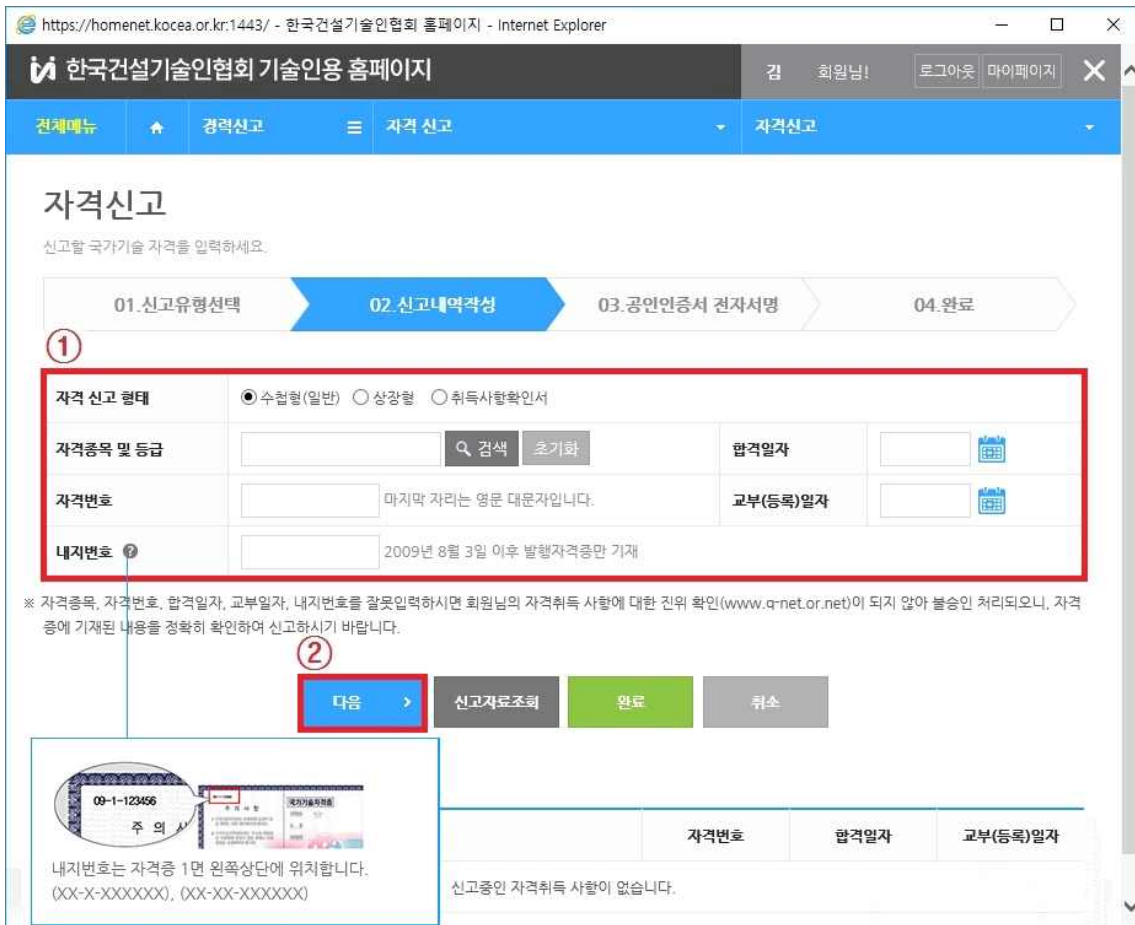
https://homenet.kocea.or.kr:1443/ - 한국건설기술인협회 홈페이지 - Internet Explorer

한국건설기술인협회 기술인용 홈페이지

김 회원님! 로그아웃 마이페이지

전체메뉴 경력신고 자격 신고 자격신고

자격신고

신고할 국가기술 자격을 입력하세요.

01.신고유형선택 02.신고내역작성 03.공인인증서 전자서명 04.완료

①

| 자격 신고 형태 | ◉ 수첩형(일반) ○ 상장형 ○ 취득사항확인서 | | |
|---|---|---|---|
| 자격종목 및 등급 | 검색 초기화 | 합격일자 | |
| 자격번호 | 마지막 자리는 영문 대문자입니다. | 교부(등록)일자 | |
| 내지번호 | 2009년 8월 3일 이후 발행자격증만 기재 | | |

※ 자격종목, 자격번호, 합격일자, 교부일자, 내지번호를 잘못입력하시면 회원님의 자격취득 사항에 대한 진위 확인(www.q-net.or.net)이 되지 않아 불승인 처리되오니, 자격증에 기재된 내용을 정확히 확인하여 신고하시기 바랍니다.

②

다음 › 신고자료조회 완료 취소

09-1-123456
주 의 사
국가기술자격증

내지번호는 자격증 1면 왼쪽상단에 위치합니다.
(XX-X-XXXXXX), (XX-XX-XXXXXX)

| 자격번호 | 합격일자 | 교부(등록)일자 |
|---|---|---|

신고중인 자격취득 사항이 없습니다.